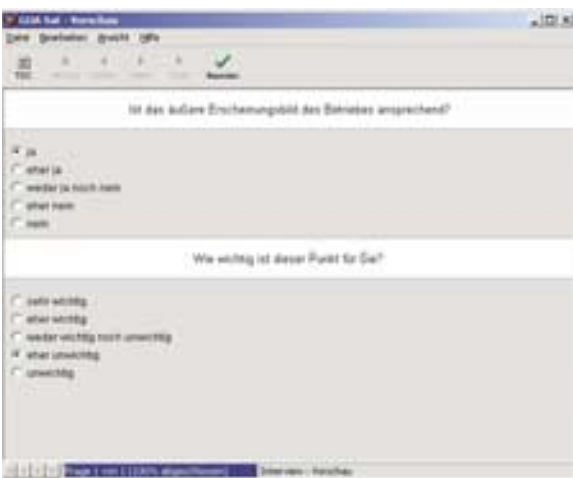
GSM Sat - Vorschau

Datei Bearbeiten Ansicht Hilfe

TOC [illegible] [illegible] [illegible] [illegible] Beenden

Ist das äußere Erscheinungsbild des Betriebes ansprechend?

ja
eher ja
weder ja noch nein
eher nein
nein

Wie wichtig ist dieser Punkt für Sie?

sehr wichtig
eher wichtig
weder wichtig noch unwichtig
eher unwichtig
unwichtig

Frage 1 von 1 (100% abgeschlossen) Interview - Vorschau